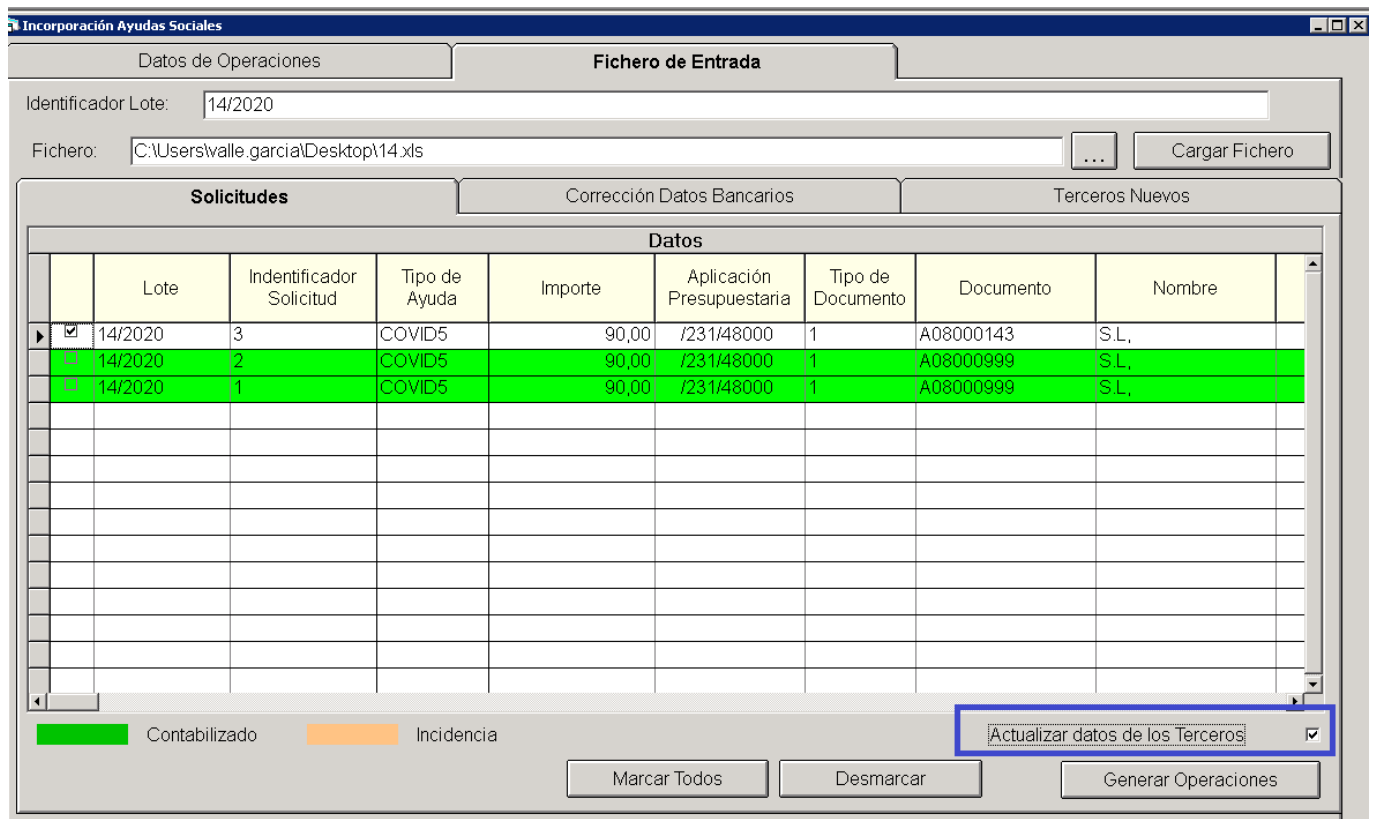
Incorporación Ayudas Sociales

Datos de Operaciones
Fichero de Entrada

Identificador Lote: 14/2020

Fichero: C:\Users\valle.garcia\Desktop\14.xls ... Cargar Fichero

Solicitudes
Corrección Datos Bancarios
Terceros Nuevos

Datos

| | Lote | Indentificador Solicitud | Tipo de Ayuda | Importe | Aplicación Presupuestaria | Tipo de Documento | Documento | Nombre |
|---|---|---|---|---|---|---|---|---|
| ☑ | 14/2020 | 3 | COVID5 | 90,00 | /231/48000 | 1 | A08000143 | S.L, |
| ☐ | 14/2020 | 2 | COVID5 | 90,00 | /231/48000 | 1 | A08000999 | S.L, |
| ☐ | 14/2020 | 1 | COVID5 | 90,00 | /231/48000 | 1 | A08000999 | S.L, |

Contabilizado
Incidencia
Actualizar datos de los Terceros ☑

Marcar Todos
Desmarcar
Generar Operaciones